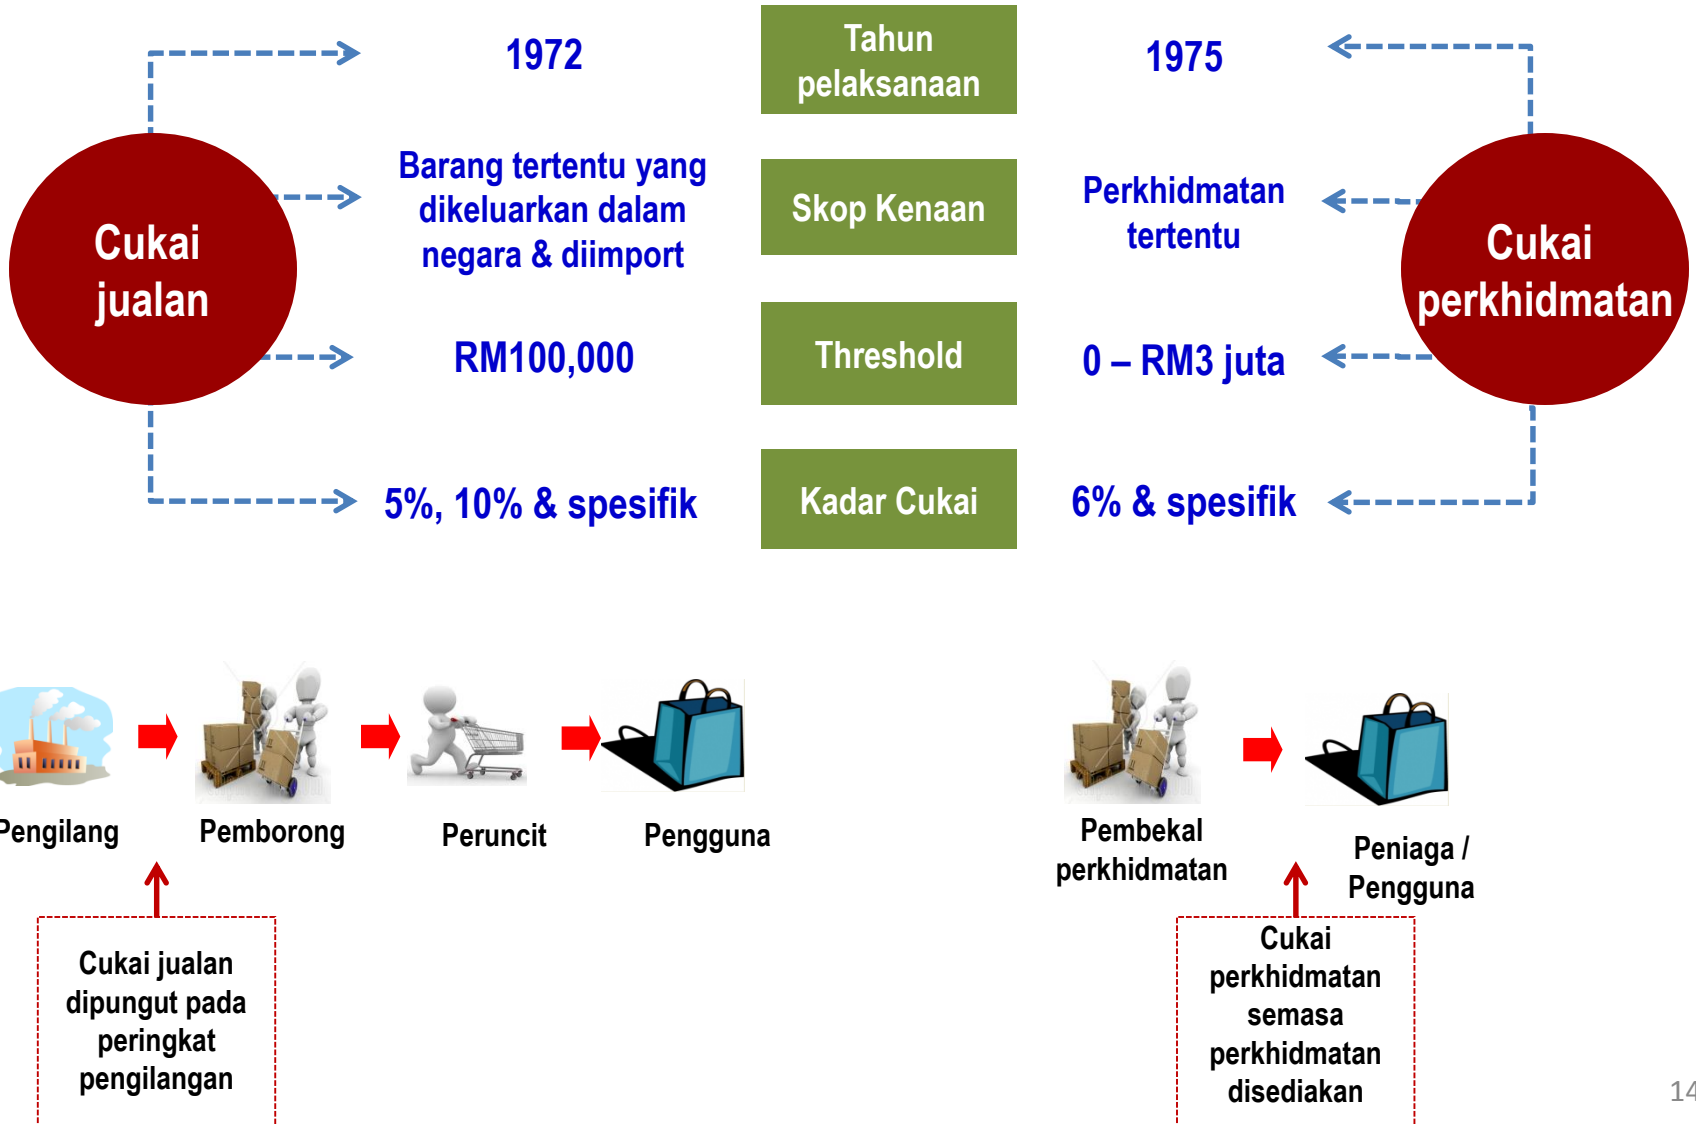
Cukai jualan

1972

Tahun pelaksanaan

1975

Cukai perkhidmatan

Barang tertentu yang dikeluarkan dalam negara & diimport

Skop Kenaan

Perkhidmatan tertentu

RM100,000

Threshold

0 – RM3 juta

5%, 10% & spesifik

Kadar Cukai

6% & spesifik

Pengilang

Pemborong

Peruncit

Pengguna

Pembekal perkhidmatan

Peniaga / Pengguna

Cukai jualan dipungut pada peringkat pengilangan

Cukai perkhidmatan semasa perkhidmatan disediakan

14